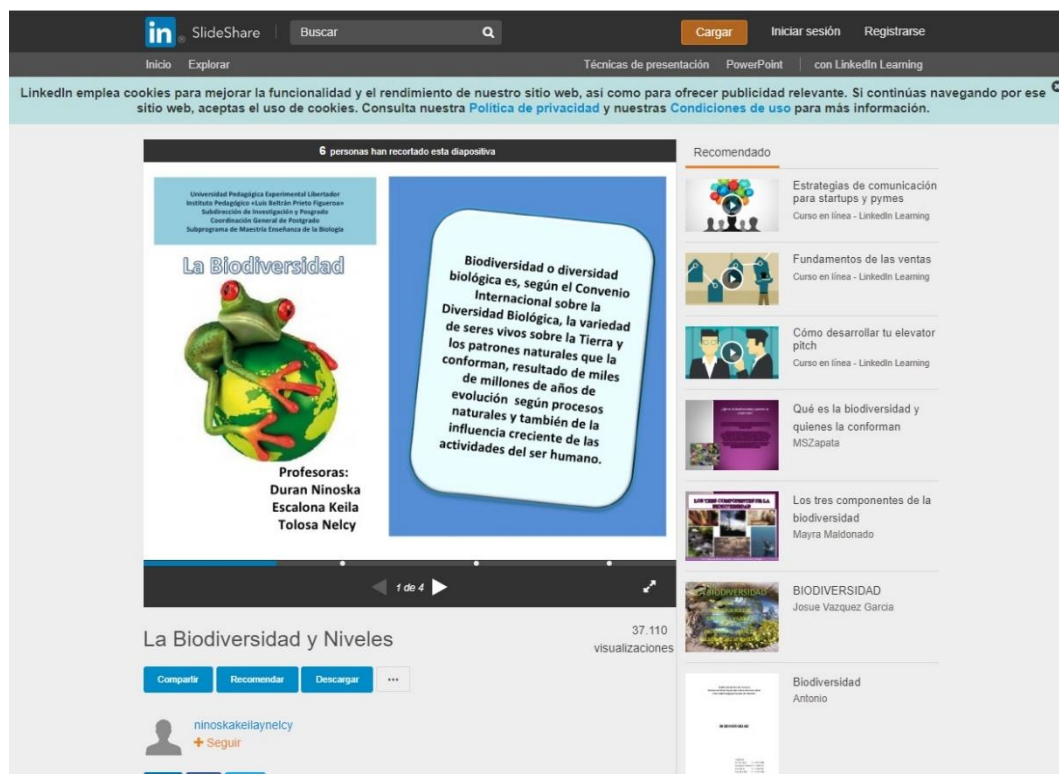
in SlideShare Buscar Cargar Iniciar sesión Registrarse

Inicio Explorar Técnicas de presentación PowerPoint con LinkedIn Learning

LinkedIn emplea cookies para mejorar la funcionalidad y el rendimiento de nuestro sitio web, así como para ofrecer publicidad relevante. Si continúas navegando por ese sitio web, aceptas el uso de cookies. Consulta nuestra Política de privacidad y nuestras Condiciones de uso para más información.

6 personas han recortado esta diapositiva

Universidad Pedagógica Experimental Libertador
Instituto Pedagógico «Luis Beltrán Prieto Figueroa»
Subdirección de Investigación y Postgrado
Coordinación General de Postgrado
Subprograma de Maestría Enseñanza de la Biología

La Biodiversidad

Profesoras:
Duran Ninoska
Escalona Keila
Tolosa Nelcy

Biodiversidad o diversidad biológica es, según el Convenio Internacional sobre la Diversidad Biológica, la variedad de seres vivos sobre la Tierra y los patrones naturales que la conforman, resultado de miles de millones de años de evolución según procesos naturales y también de la influencia creciente de las actividades del ser humano.

1 de 4

La Biodiversidad y Niveles

37.110 visualizaciones

Compartir Recomendar Descargar ...

ninoskakeilaynelcy
+ Seguir

Recomendado

Estrategias de comunicación para startups y pymes
Curso en línea - LinkedIn Learning

Fundamentos de las ventas
Curso en línea - LinkedIn Learning

Cómo desarrollar tu elevator pitch
Curso en línea - LinkedIn Learning

Qué es la biodiversidad y quienes la conforman
MSZapata

Los tres componentes de la biodiversidad
Mayra Maldonado

BIODIVERSIDAD
Josue Vazquez Garcia

Biodiversidad
Antonio